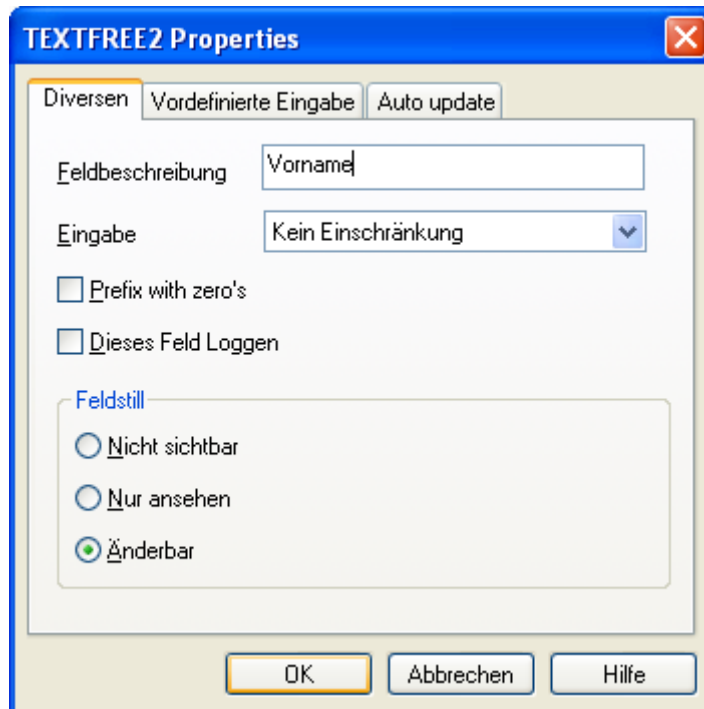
TEXTFREE2 Properties

Diversen | Vordefinierte Eingabe | Auto update

Feldbeschreibung Vorname

Eingabe Kein Einschränkung

Prefix with zero's

Dieses Feld Loggen

Feldstill

Nicht sichtbar

Nur ansehen

Änderbar

OK Abbrechen Hilfe